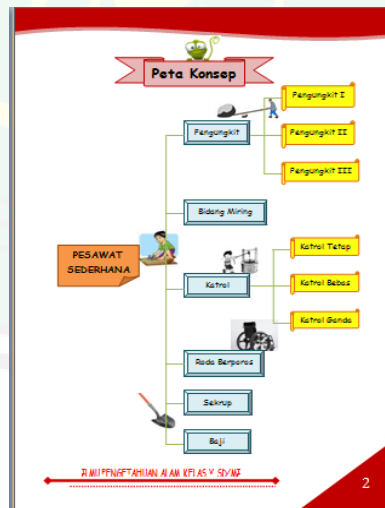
Peta Konsep

PESAWAT SEDERHANA

Pengungkit

Pengungkit I

Pengungkit II

Pengungkit III

Bidang Miring

Katrol

Katrol Tetap

Katrol Bebas

Katrol Ganda

Roda Berporos

Sekrup

Baji

ILMU PENGETAHUAN ALAM KELAS V SD/MI

2